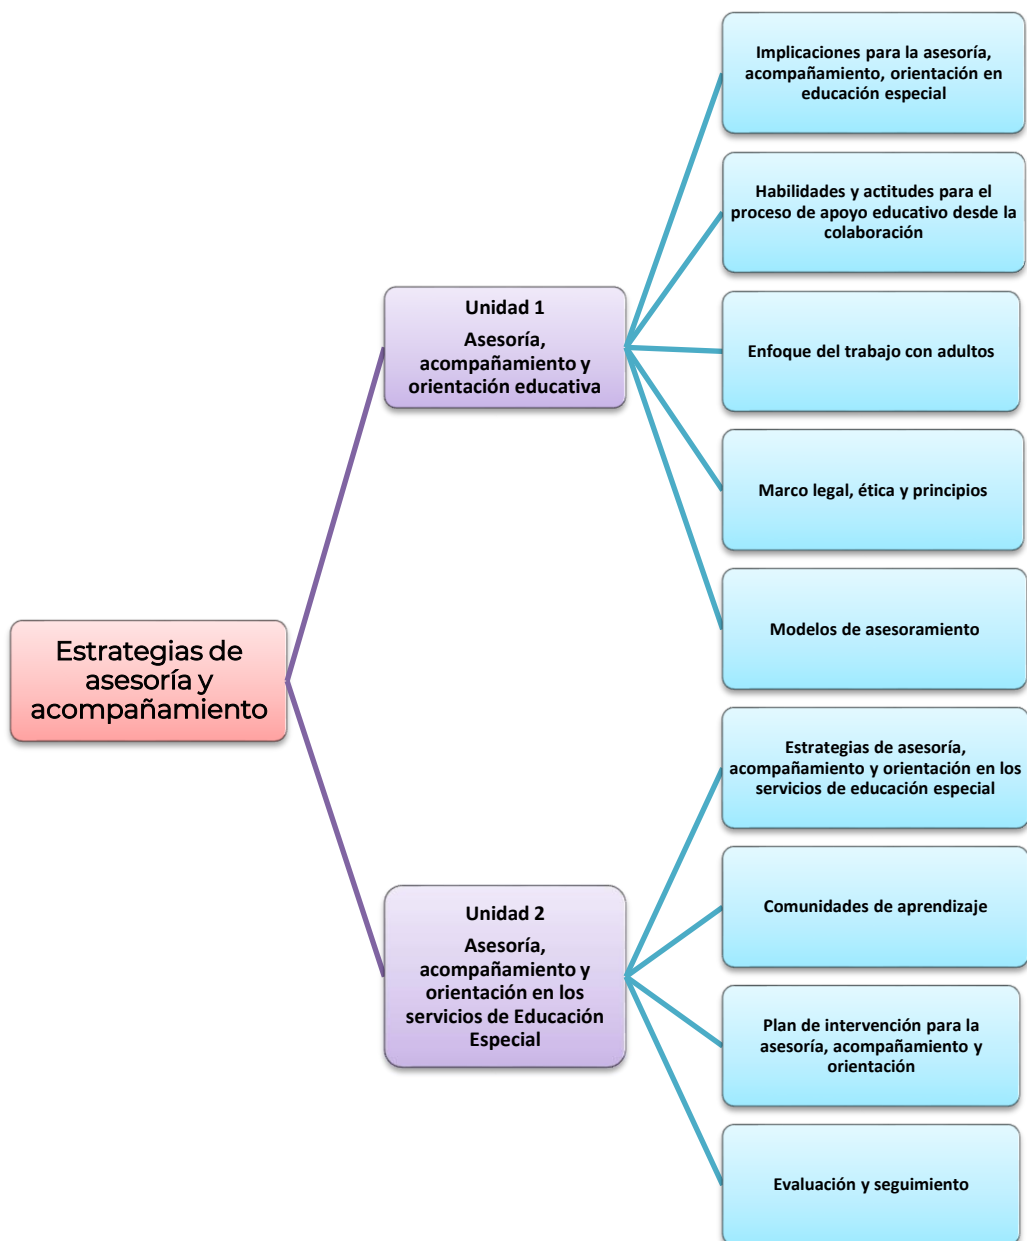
Estrategias de asesoría y acompañamiento

Unidad 1
Asesoría, acompañamiento y orientación educativa

Implicaciones para la asesoría, acompañamiento, orientación en educación especial

Habilidades y actitudes para el proceso de apoyo educativo desde la colaboración

Enfoque del trabajo con adultos

Marco legal, ética y principios

Modelos de asesoramiento

Unidad 2
Asesoría, acompañamiento y orientación en los servicios de Educación Especial

Estrategias de asesoría, acompañamiento y orientación en los servicios de educación especial

Comunidades de aprendizaje

Plan de intervención para la asesoría, acompañamiento y orientación

Evaluación y seguimiento